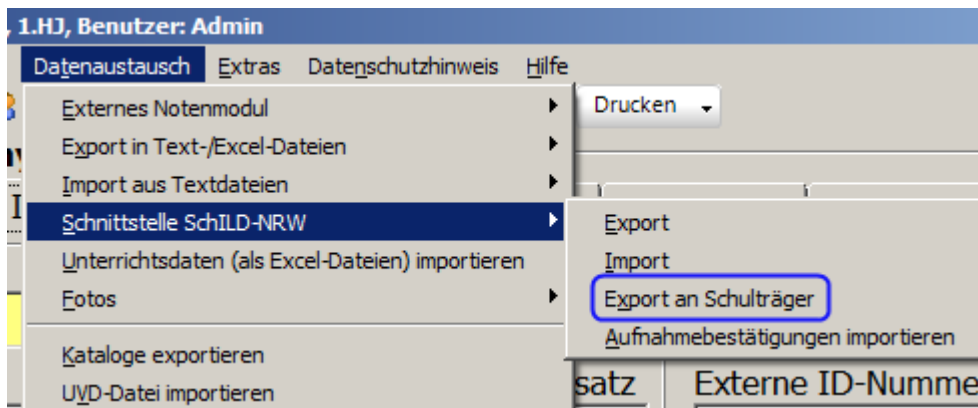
, 1.HJ, Benutzer: Admin

Datenaustausch Extras Datenschutzhinweis Hilfe

Externes Notenmodul
Export in Text-/Excel-Dateien
Import aus Textdateien
Schnittstelle SchILD-NRW
Unterrichtsdaten (als Excel-Dateien) importieren
Fotos
Kataloge exportieren
UVD-Datei importieren

Drucken

Export
Import
Export an Schulträger
Aufnahmebestätigungen importieren

satz
Externe ID-Numme